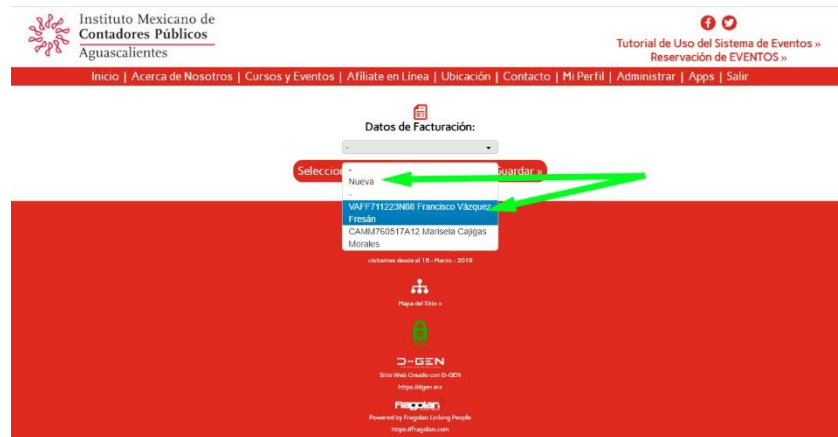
Instituto Mexicano de
Contadores Públicos
Aguascalientes

Tutorial de Uso del Sistema de Eventos »
Reservación de EVENTOS »

Inicio | Acerca de Nosotros | Cursos y Eventos | Afíliate en Línea | Ubicación | Contacto | Mi Perfil | Administrar | Apps | Salir

Datos de Facturación:

-

Seleccio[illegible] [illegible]uardar »

-
Nueva
-
VAFF711223N88 Francisco Vázquez Fresán
CAMM760517A12 Marisela Cajigas Morales

visitantes desde el 18 - Marzo - 2018

Mapa del Sitio »

D-GEN
Sitio Web Creado con D-GEN
https://dgen.mx

Fragolan
Powered by Fragolan Linking People
https://fragolan.com